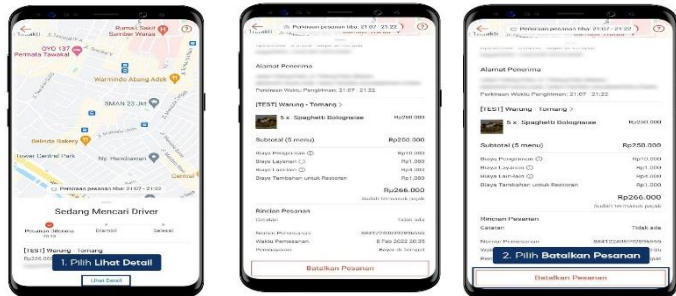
Rumah Sakit Sumber Waras
OYO 137 Permata Tawakal
Warmindo Abang Adek
SMAN 23 Jkt
Belinda Bakery
Tower Central Park
Nt. Handaman
Central
Perkiraan pesanan tiba: 21:07 - 21:22
Sedang Mencari Driver
Pesanan Dibuat
Diantar
Selesai
[TEST] Warung - Tomang
Rp266.000
1. Pilih Lihat Detail
Lihat Detail

Perkiraan pesanan tiba: 21:07 - 21:22
Alamat Penerima
Perkiraan Waktu Pengiriman: 21:07 - 21:22
[TEST] Warung - Tomang >
5 x Spaghetti Bolognaise
Rp250.000
Subtotal (5 menu)
Rp250.000
Biaya Pengiriman
Rp10.000
Biaya Layanan
Rp1.000
Biaya Lain-lain
Rp4.000
Biaya Tambahan untuk Restoran
Rp1.000
Rp266.000
Sudah termasuk pajak
Rincian Pesanan
Catatan
Tidak ada
Nomor Pemesanan
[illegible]
Waktu Pemesanan
8 Feb 2022 20:35
Pembayaran
Bayar di Tempat
Batalkan Pesanan

Perkiraan pesanan tiba: 21:07 - 21:22
Alamat Penerima
Perkiraan Waktu Pengiriman: 21:07 - 21:22
[TEST] Warung - Tomang >
5 x Spaghetti Bolognaise
Rp250.000
Subtotal (5 menu)
Rp250.000
Biaya Pengiriman
Rp10.000
Biaya Layanan
Rp1.000
Biaya Lain-lain
Rp4.000
Biaya Tambahan untuk Restoran
Rp1.000
Rp266.000
Sudah termasuk pajak
Rincian Pesanan
Catatan
Tidak ada
Nomor Pemesanan
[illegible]
2. Pilih Batalkan Pesanan
Batalkan Pesanan